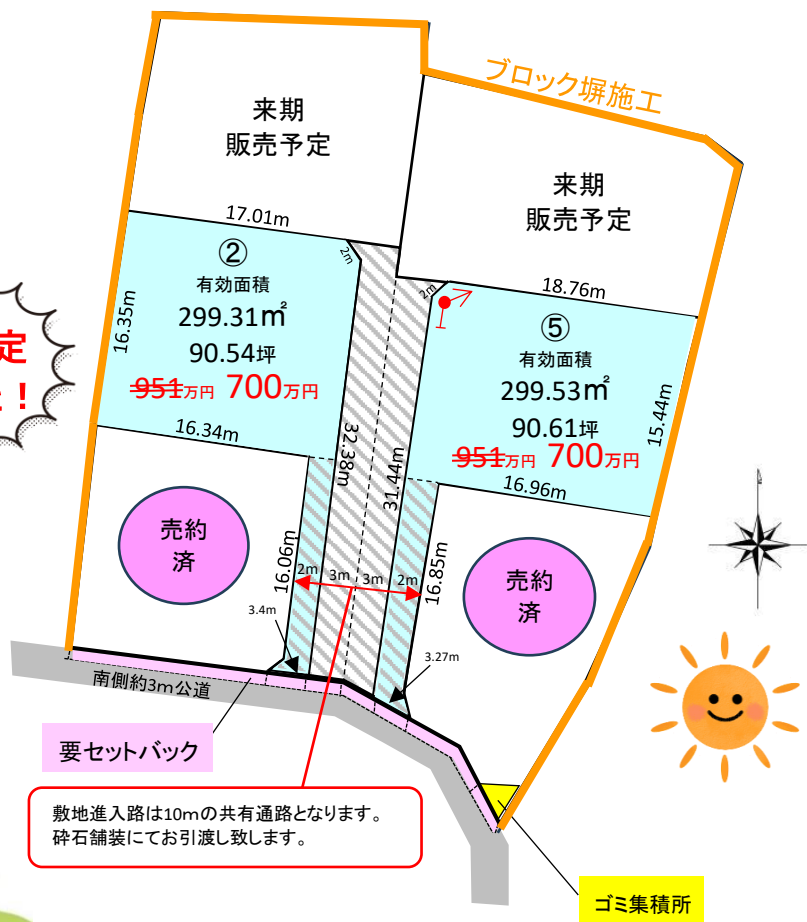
来期
販売予定

ブロック塀施工

来期
販売予定

17.01m

2m

②
有効面積
299.31㎡
90.54坪
~~951~~万円 700万円

16.35m

16.34m

2m

18.76m

⑤
有効面積
299.53㎡
90.61坪
~~951~~万円 700万円

15.44m

16.96m

32.38m

31.44m

定
！

売約
済

売約
済

16.06m

2m 3m 3m 2m

16.85m

3.4m

3.27m

南側約3m公道

要セットバック

敷地進入路は10mの共有通路となります。
砕石舗装にてお引渡し致します。

ゴミ集積所